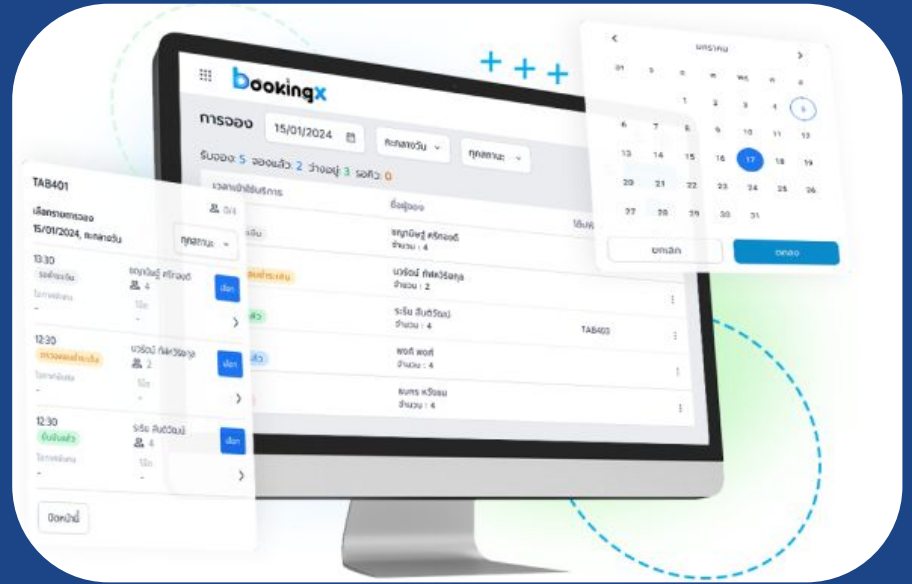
bookingx

การจอง 15/01/2024 กะกลางวัน ทุกสถานะ

รับจอง: 5 จองแล้ว: 2 ว่างอยู่: 3 รอคิว: 0

เวลาเข้าใช้บริการ ชื่อผู้จอง ใช้บริการ

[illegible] ธนภูมิชัย ศรีทองดี จำนวน : 4

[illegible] นวรัตน์ ทัศนวิจิตรกุล จำนวน : 2

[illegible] ระริน สันติวัฒน์ จำนวน : 4 TAB403

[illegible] พอดี พอดี จำนวน : 4

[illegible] ขนทร หวังผล จำนวน : 4

มกราคม

อา จ อ พ พฤ ศ ส

1 2 3 4 5
6 7 8 9 10 11 12
13 14 15 16 17 18 19
20 21 22 23 24 25 26
27 28 29 30 31

ยกเลิก ตกลง

TAB401

เลือกรายการจอง 0/4
15/01/2024, กะกลางวัน ทุกสถานะ

13:30 รอดำเนินการ ธนภูมิชัย ศรีทองดี 4 เลือก
ไม่ระบุ -

12:30 กรุณาตรวจสอบ นวรัตน์ ทัศนวิจิตรกุล 2 เลือก
ไม่ระบุ -

12:30 ยืนยันแล้ว ระริน สันติวัฒน์ 4 เลือก
ไม่ระบุ -

ปิดหน้านี้